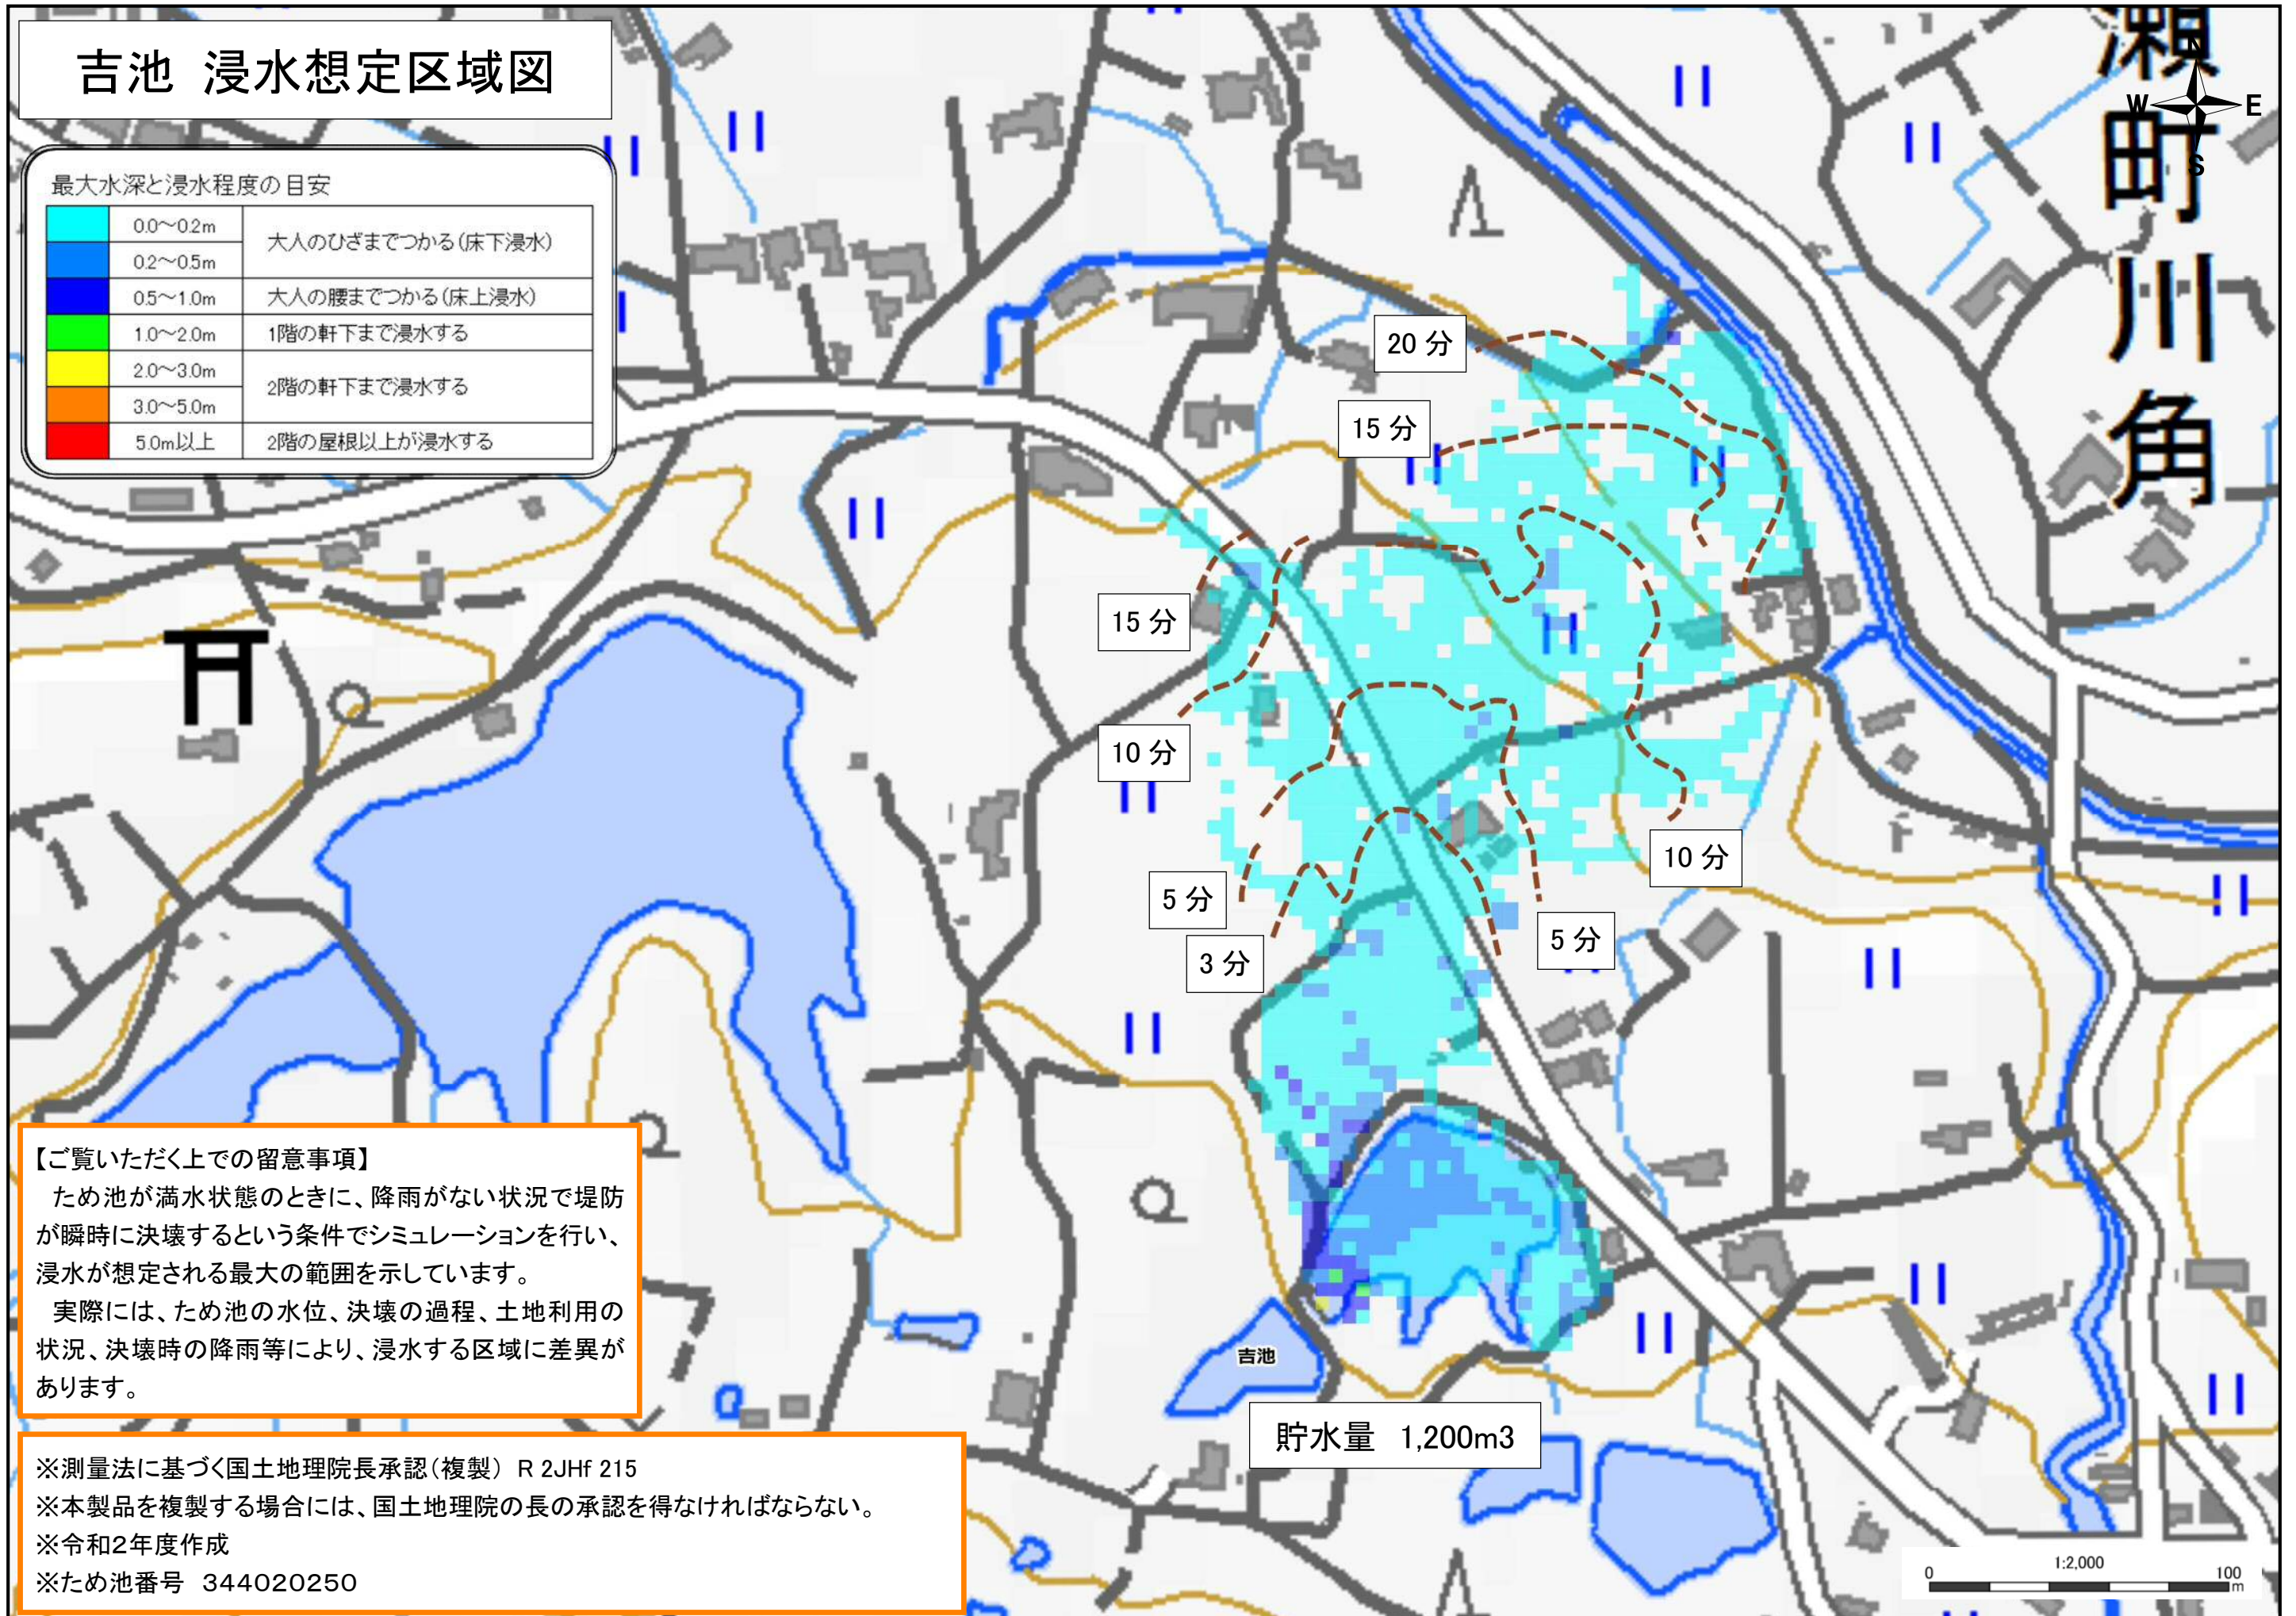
吉池 浸水想定区域図

最大水深と浸水程度の目安

| | | |
|---|---|---|
| | 0.0～0.2m | 大人のひざまでつかる(床下浸水) |
| | 0.2～0.5m | |
| | 0.5～1.0m | 大人の腰までつかる(床上浸水) |
| | 1.0～2.0m | 1階の軒下まで浸水する |
| | 2.0～3.0m | 2階の軒下まで浸水する |
| | 3.0～5.0m | |
| | 5.0m以上 | 2階の屋根以上が浸水する |

瀬町川角

N
W
E
S

20 分
15 分
15 分
10 分
10 分
5 分
5 分
3 分

吉池

貯水量 1,200m3

【ご覧いただく上での留意事項】
ため池が満水状態のときに、降雨がない状況で堤防が瞬時に決壊するという条件でシミュレーションを行い、浸水が想定される最大の範囲を示しています。
実際には、ため池の水位、決壊の過程、土地利用の状況、決壊時の降雨等により、浸水する区域に差異があります。

※測量法に基づく国土地理院長承認(複製) R 2JHf 215
※本製品を複製する場合には、国土地理院の長の承認を得なければならない。
※令和2年度作成
※ため池番号 344020250

0 1:2,000 100 m